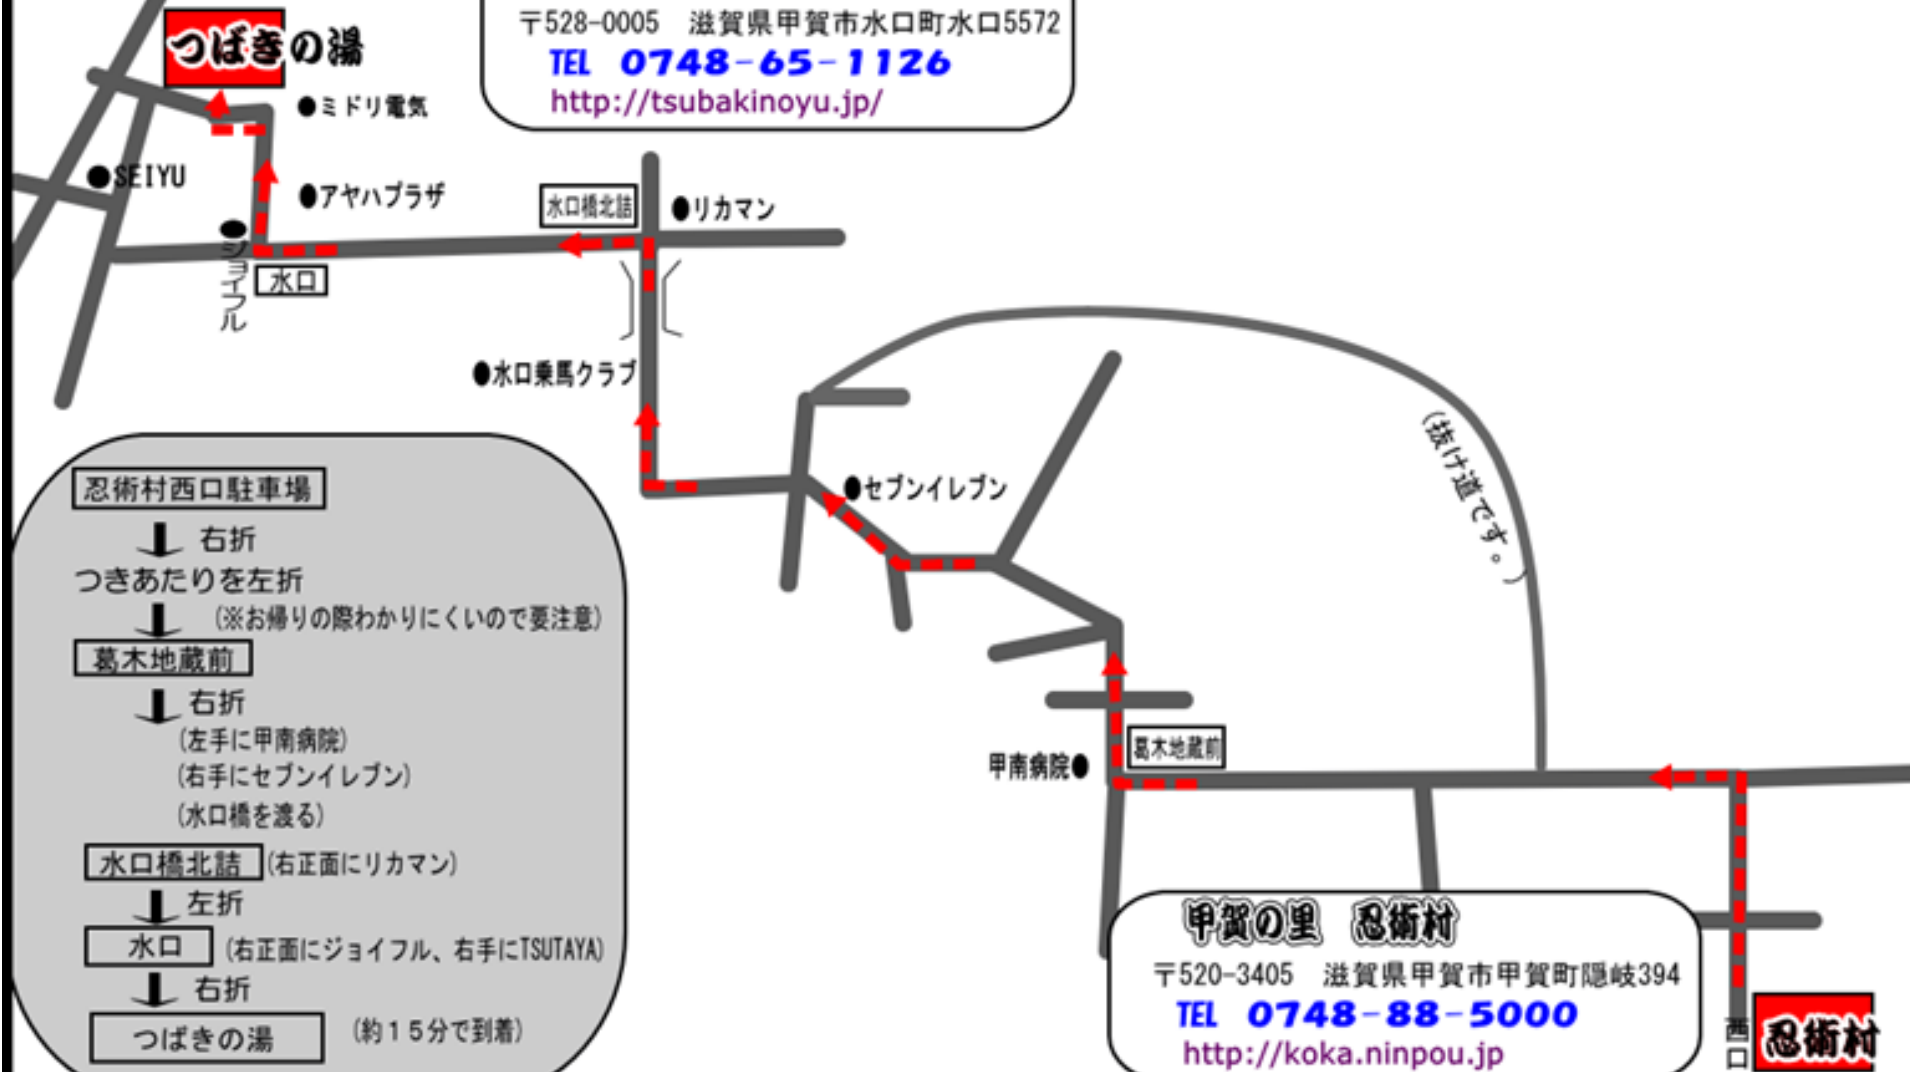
つばきの湯

〒528-0005　滋賀県甲賀市水口町水口5572
TEL　0748-65-1126
http://tsubakinoyu.jp/

●ミドリ電気
●SEIYU
●アヤハプラザ
●ジョイフル
水口
水口橋北詰
●リカマン
●水口乗馬クラブ
●セブンイレブン
（抜け道です。）
甲南病院●
葛木地蔵前

忍術村西口駐車場
右折
つきあたりを左折
（※お帰りの際わかりにくいので要注意）
葛木地蔵前
右折
（左手に甲南病院）
（右手にセブンイレブン）
（水口橋を渡る）
水口橋北詰（右正面にリカマン）
左折
水口（右正面にジョイフル、右手にTSUTAYA）
右折
つばきの湯　（約１５分で到着）

甲賀の里　忍術村
〒520-3405　滋賀県甲賀市甲賀町隠岐394
TEL　0748-88-5000
http://koka.ninpou.jp

西口
忍術村